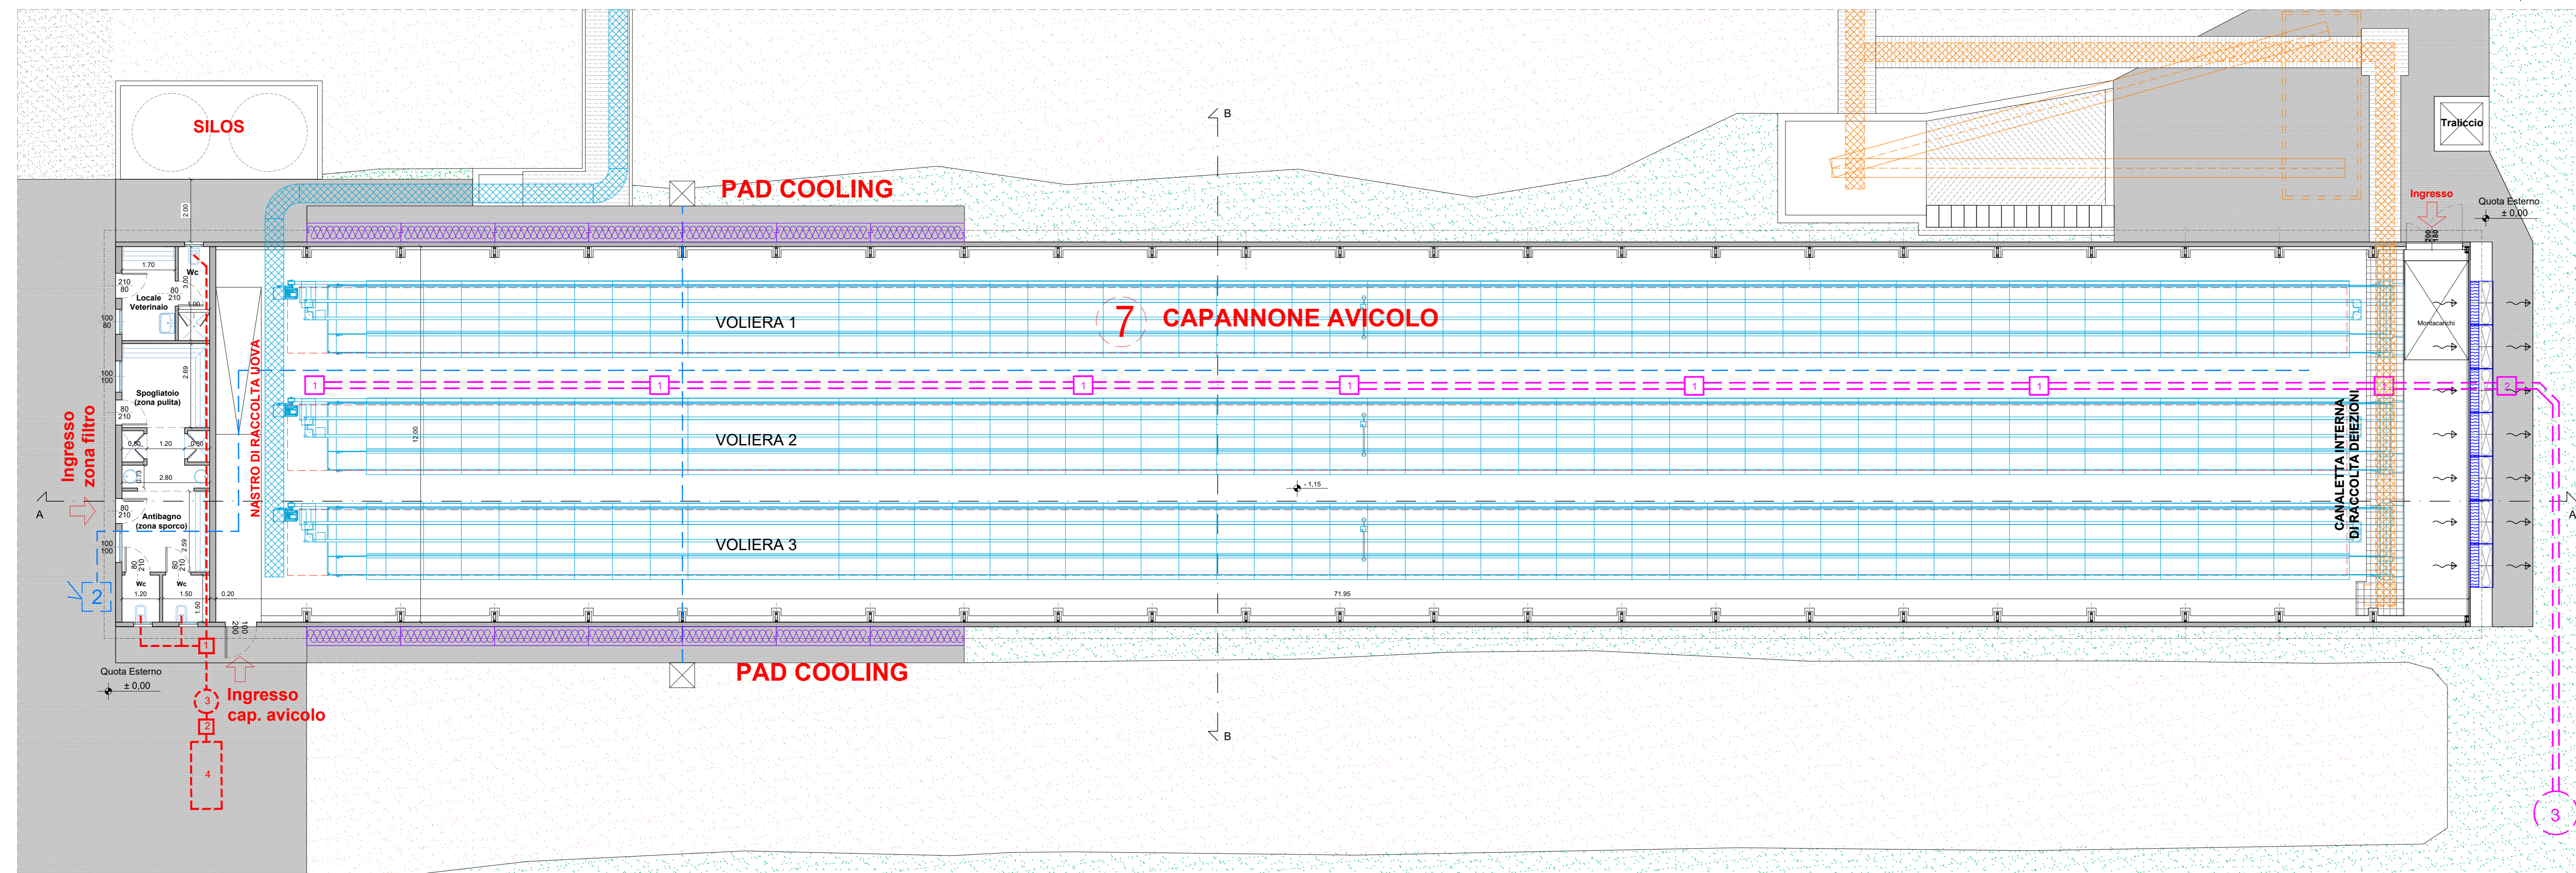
SILOS

PAD COOLING

B

Traliccio

Ingresso

Quota Esterno
± 0,00

2.00

1.70
Wc
210
80
80
210
3.00
Locale Veterinaio
1.00
100
80

100
100
Spogliatoio (zona pulita)
80
210
2.69

0.80 1.20 0.80
2.80

Ingresso zona filtro

A

80
210
Antibagno (zona sporco)
100
100
80
210
80
210
2.59
Wc
Wc
1.20
1.50
1.50
0.20

2

NASTRO DI RACCOLTA UOVA

12.00

VOLIERA 1

7 CAPANNONE AVICOLO

1 1 1 1 1 1 1 2

VOLIERA 2

- 1,15

VOLIERA 3

71.95

Montacarichi

CANALETTA INTERNA DI RACCOLTA DEIEZIONI

A

100
200

1

Quota Esterno
± 0,00

3
Ingresso cap. avicolo
2
4

PAD COOLING

B

3